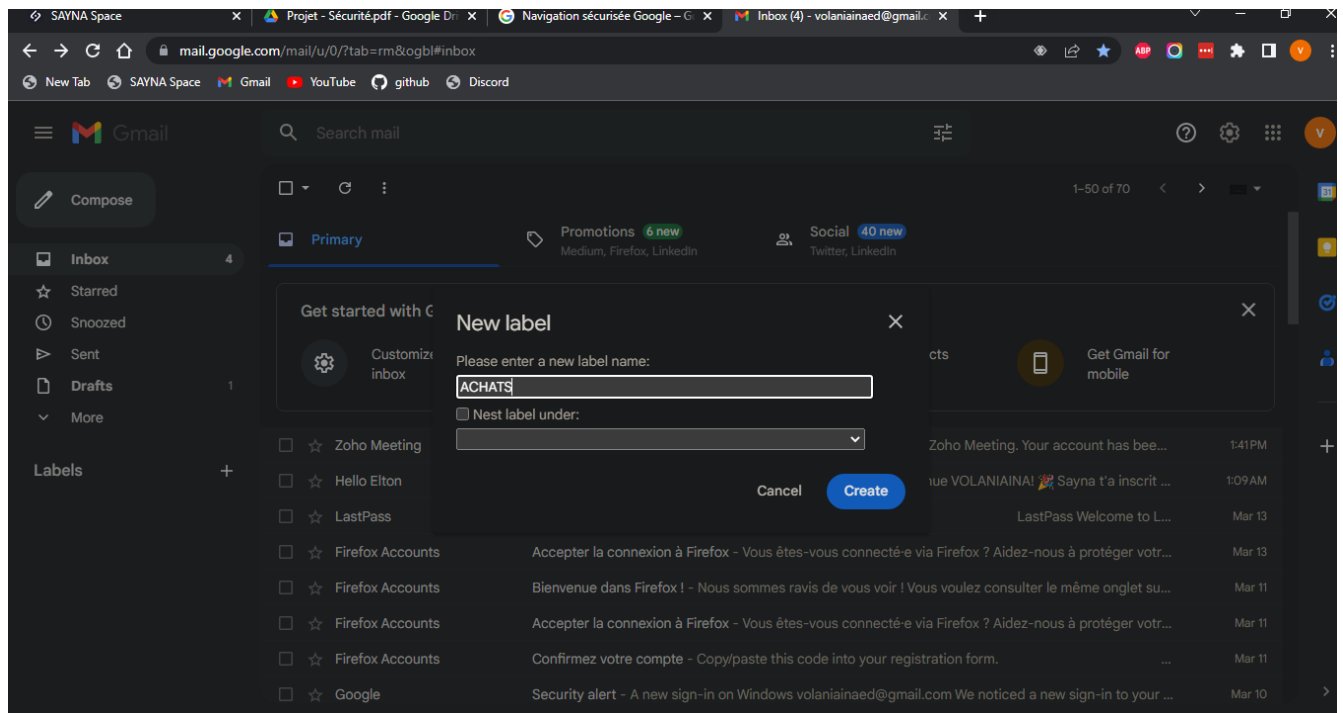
SAYNA Space ×
Projet - Sécurité.pdf - Google Dri ×
Navigation sécurisée Google – G ×
Inbox (4) - volaniainaed@gmail.c ×
+

mail.google.com/mail/u/0/?tab=rm&ogbl#inbox

New Tab SAYNA Space Gmail YouTube github Discord

Gmail
Search mail

Compose
Inbox 4
Starred
Snoozed
Sent
Drafts 1
More

Labels +

1–50 of 70

Primary
Promotions 6 new
Medium, Firefox, LinkedIn
Social 40 new
Twitter, LinkedIn

Get started with G
Customize inbox
cts
Get Gmail for mobile

New label
Please enter a new label name:
ACHATS
Nest label under:
Cancel Create

| | | |
|---|---|---|
| Zoho Meeting | Zoho Meeting. Your account has bee... | 1:41PM |
| Hello Elton | ue VOLANIAINA! 🎉 Sayna t'a inscrit ... | 1:09AM |
| LastPass | LastPass Welcome to L... | Mar 13 |
| Firefox Accounts | Accepter la connexion à Firefox - Vous êtes-vous connecté-e via Firefox ? Aidez-nous à protéger votr... | Mar 13 |
| Firefox Accounts | Bienvenue dans Firefox ! - Nous sommes ravis de vous voir ! Vous voulez consulter le même onglet su... | Mar 11 |
| Firefox Accounts | Accepter la connexion à Firefox - Vous êtes-vous connecté-e via Firefox ? Aidez-nous à protéger votr... | Mar 11 |
| Firefox Accounts | Confirmez votre compte - Copy/paste this code into your registration form. ... | Mar 11 |
| Google | Security alert - A new sign-in on Windows volaniainaed@gmail.com We noticed a new sign-in to your ... | Mar 10 |